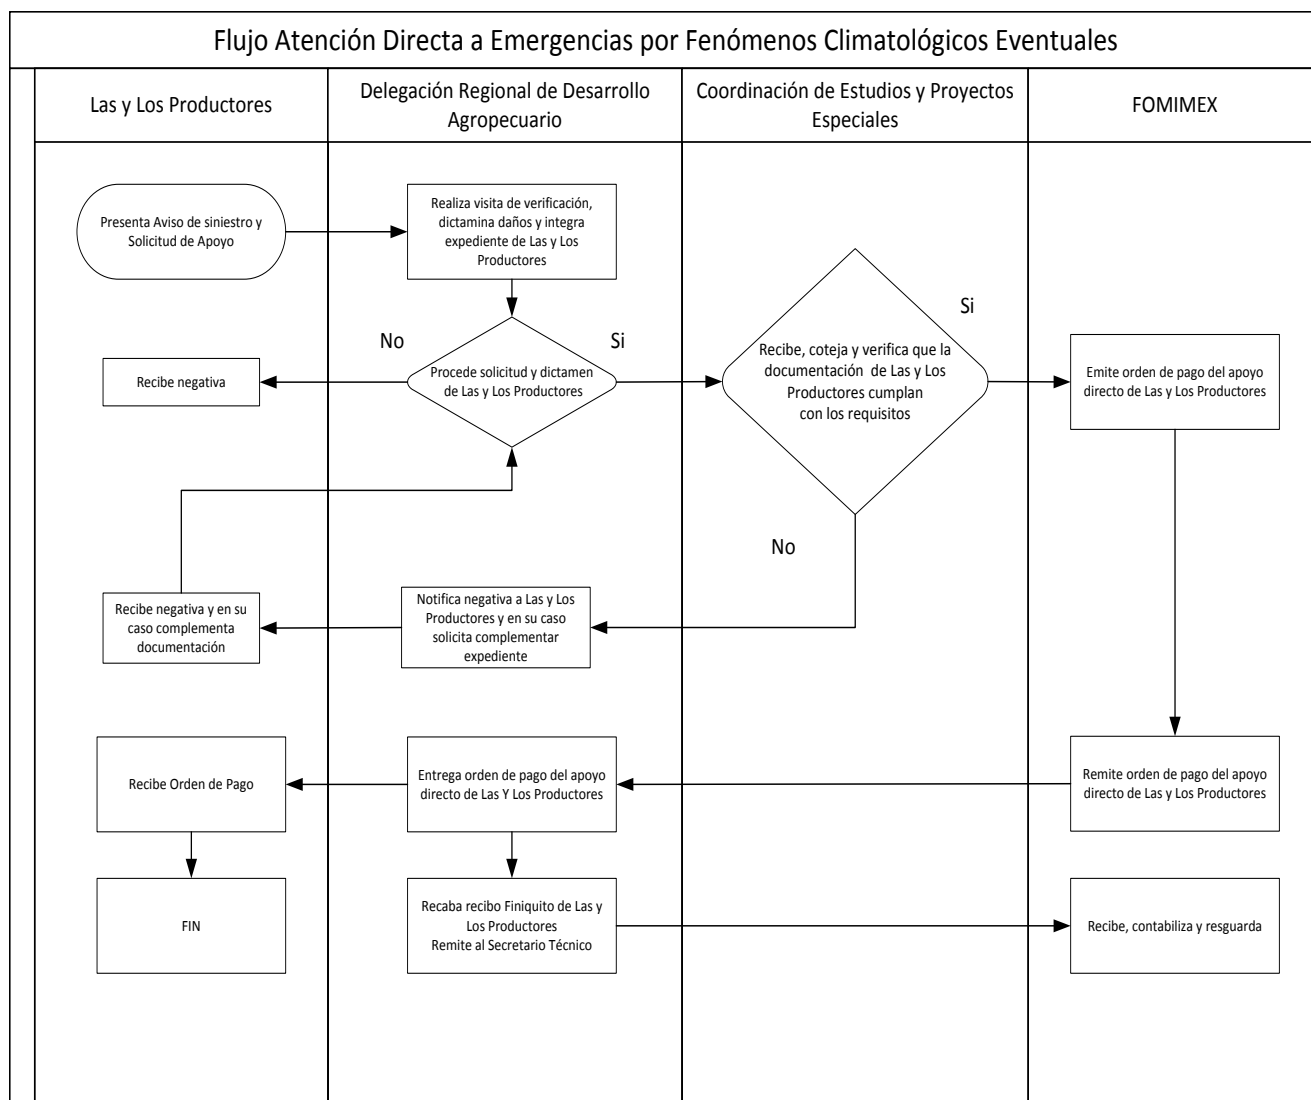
Flujo Atención Directa a Emergencias por Fenómenos Climatológicos Eventuales

Las y Los Productores

Delegación Regional de Desarrollo Agropecuario

Coordinación de Estudios y Proyectos Especiales

FOMIMEX

Presenta Aviso de siniestro y Solicitud de Apoyo

Realiza visita de verificación, dictamina daños y integra expediente de Las y Los Productores

No

Si

Procede solicitud y dictamen de Las y Los Productores

Recibe negativa

Si

Recibe, coteja y verifica que la documentación de Las y Los Productores cumplan con los requisitos

Emite orden de pago del apoyo directo de Las y Los Productores

No

Recibe negativa y en su caso complementa documentación

Notifica negativa a Las y Los Productores y en su caso solicita complementar expediente

Recibe Orden de Pago

Entrega orden de pago del apoyo directo de Las Y Los Productores

Remite orden de pago del apoyo directo de Las y Los Productores

FIN

Recaba recibo Finiquito de Las y Los Productores
Remite al Secretario Técnico

Recibe, contabiliza y resguarda